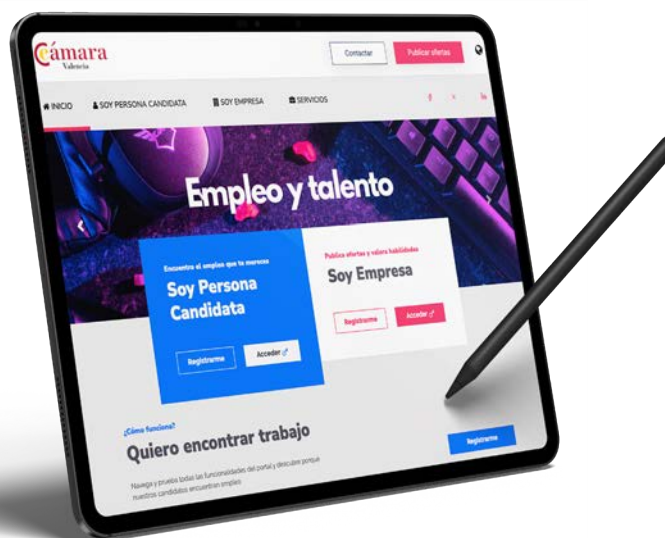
Cámara
Valencia

Contactar
Publicar ofertas

INICIO
SOY PERSONA CANDIDATA
SOY EMPRESA
SERVICIOS

Empleo y talento

Encuentra el empleo que te mereces
Soy Persona Candidata
Registrarme
Acceder

Publica ofertas y valora habilidades
Soy Empresa
Registrarme
Acceder

¿Cómo funciona?
Quiero encontrar trabajo
Navega y prueba todas las funcionalidades del portal y descubre porque nuestros candidatos encuentran empleo
Registrarme